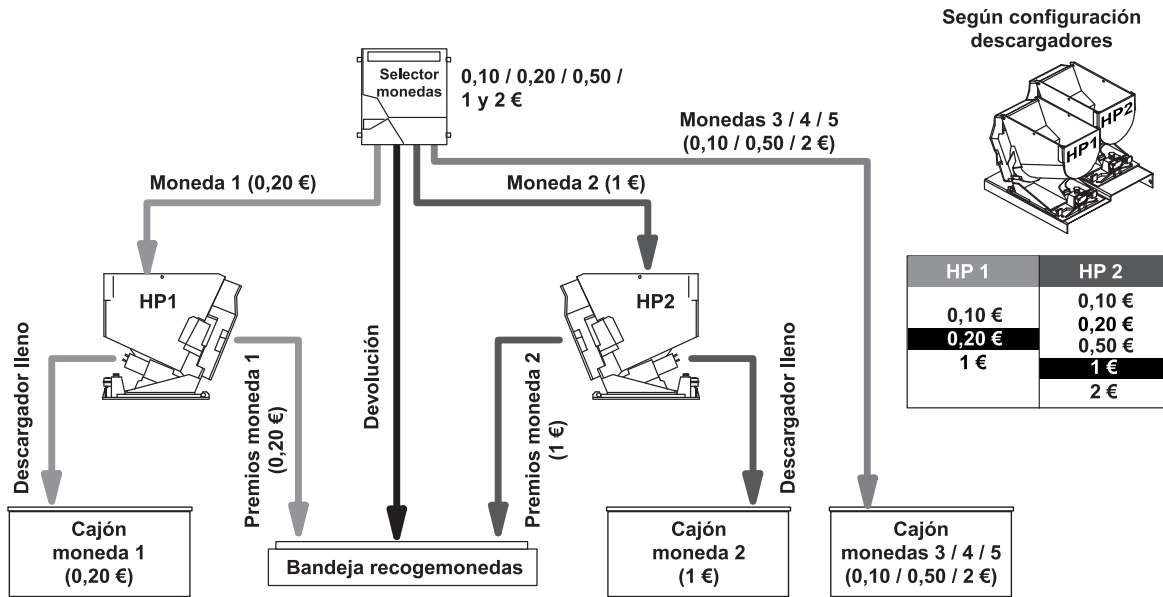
Según configuración descargadores

HP2
HP1

Selector monedas

0,10 / 0,20 / 0,50 / 1 y 2 €

Monedas 3 / 4 / 5 (0,10 / 0,50 / 2 €)

Moneda 1 (0,20 €)

Moneda 2 (1 €)

| HP 1 | HP 2 |
|---|---|
| 0,10 € | 0,10 € |
| 0,20 € | 0,20 € |
| 1 € | 0,50 € |
| | 1 € |
| | 2 € |

HP1

HP2

Descargador lleno

Premios moneda 1 (0,20 €)

Devolución

Premios moneda 2 (1 €)

Descargador lleno

Cajón moneda 1 (0,20 €)

Bandeja recogemonedas

Cajón moneda 2 (1 €)

Cajón monedas 3 / 4 / 5 (0,10 / 0,50 / 2 €)